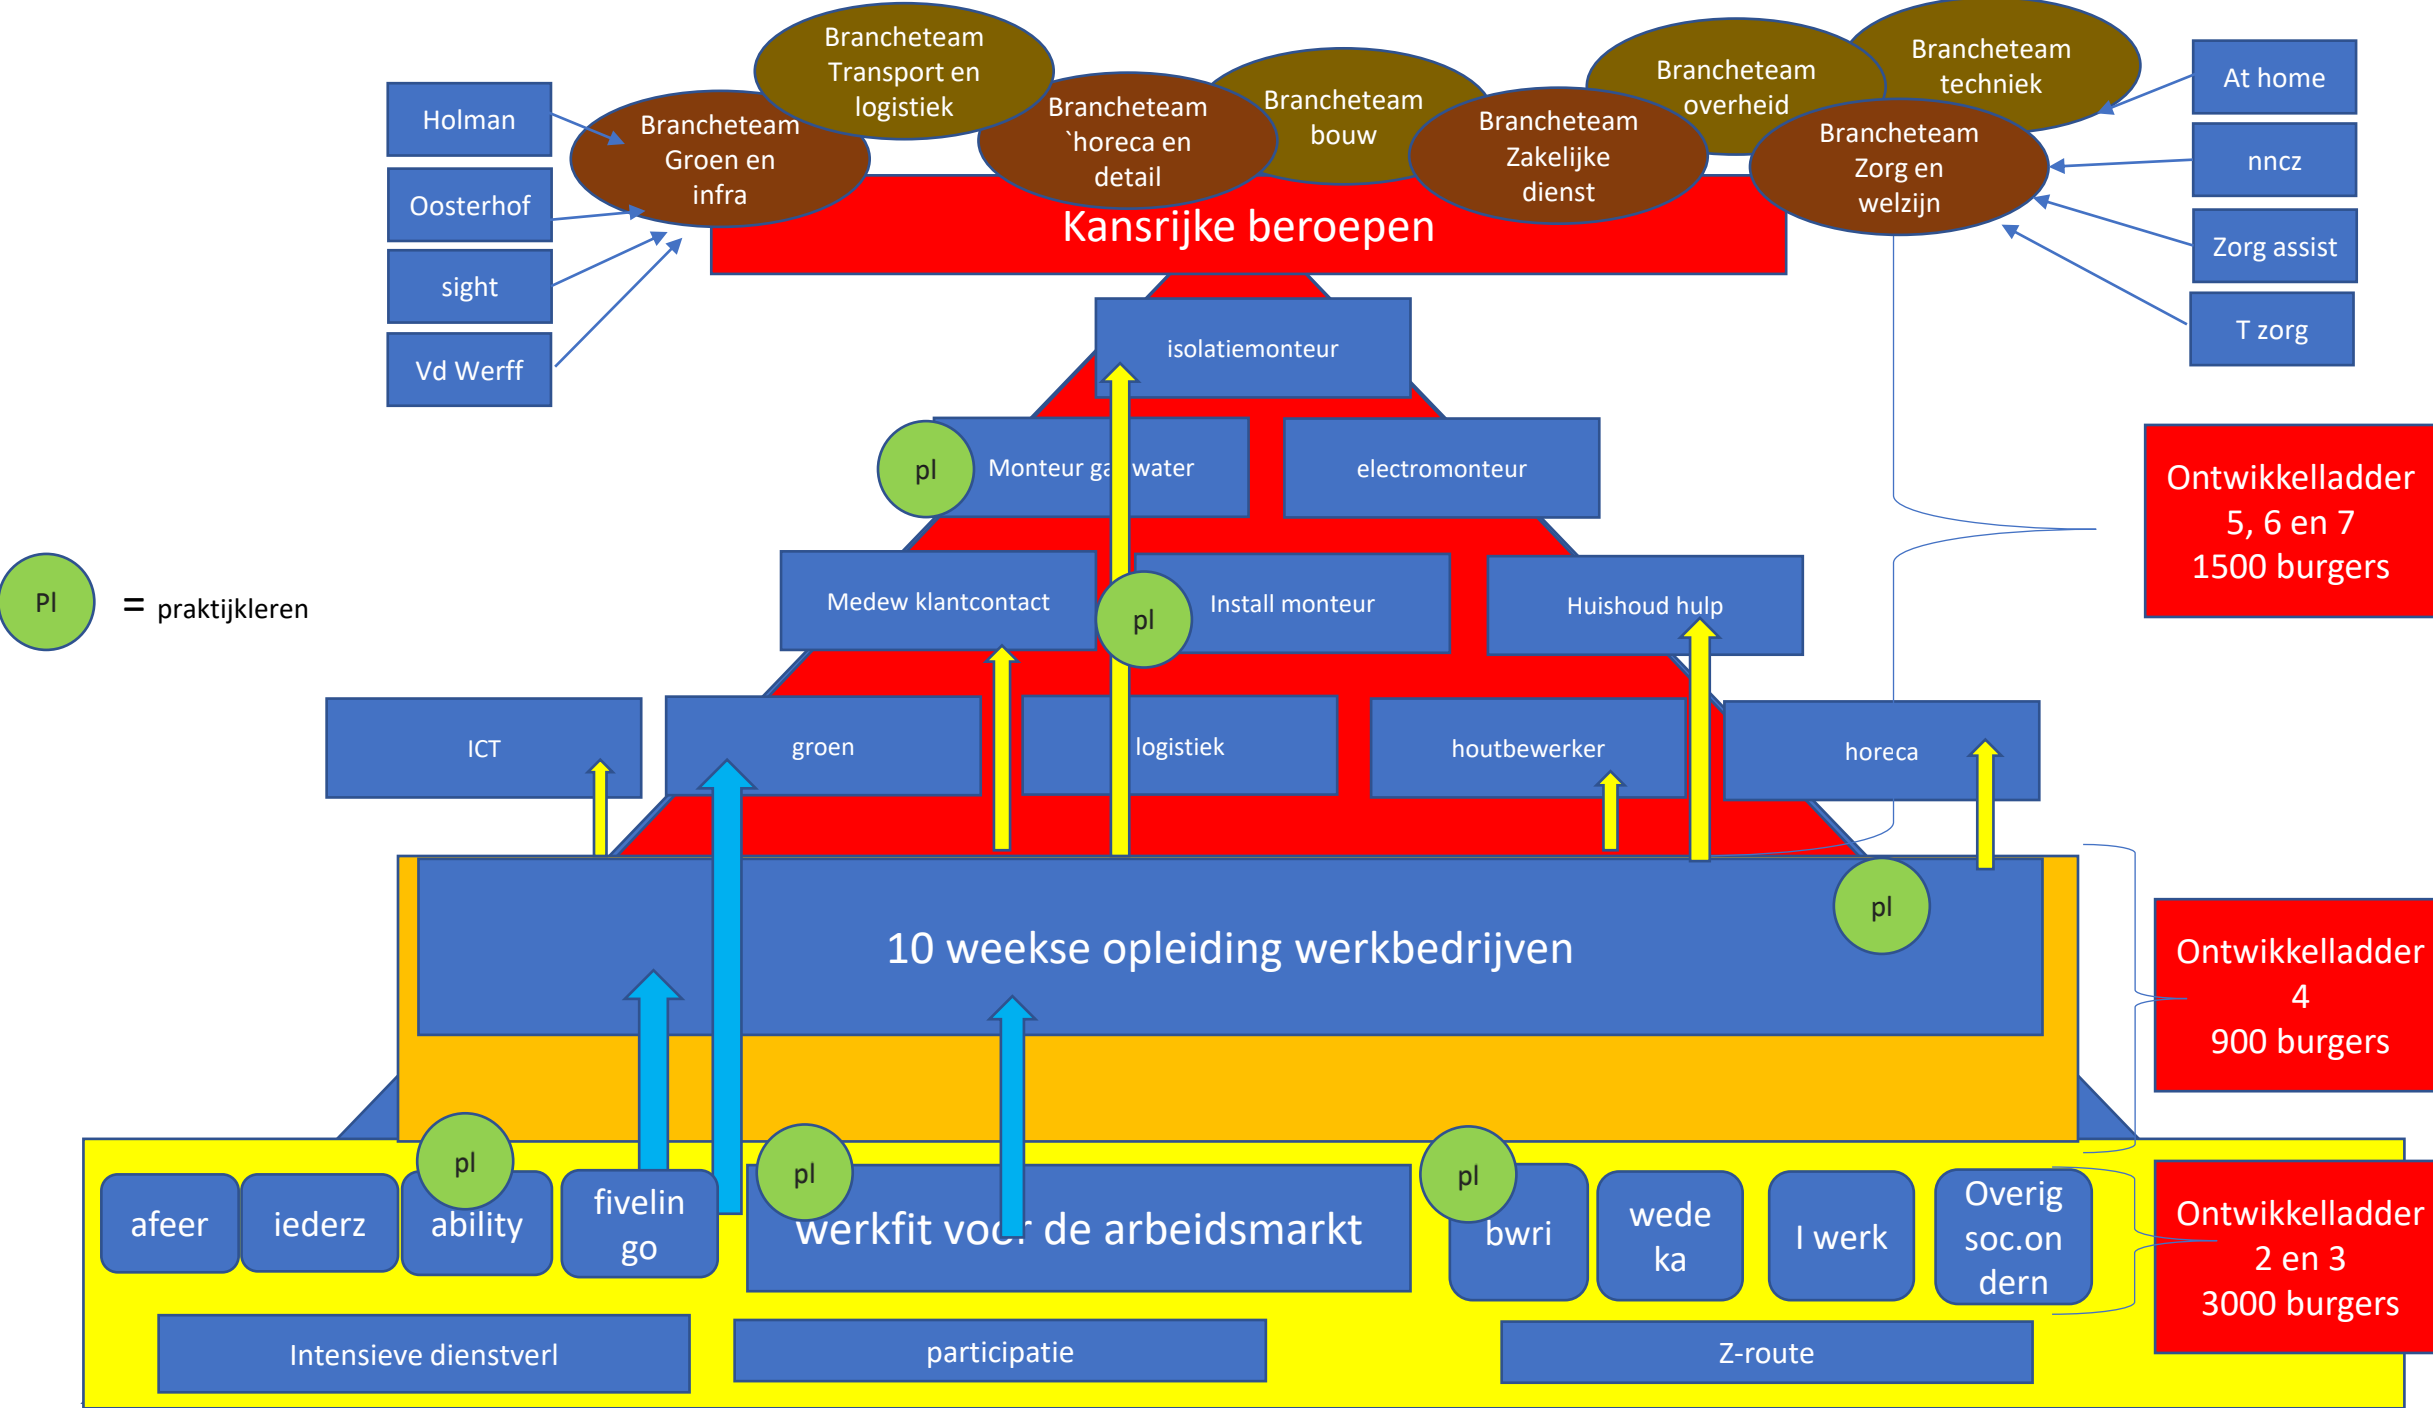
Holman

Oosterhof

sight

Vd Werff

Brancheteam Groen en infra

Brancheteam Transport en logistiek

Brancheteam `horeca en detail

Brancheteam bouw

Brancheteam Zakelijke dienst

Brancheteam overheid

Brancheteam techniek

Brancheteam Zorg en welzijn

At home

nncz

Zorg assist

T zorg

Kansrijke beroepen

isolatiemonteur

pl

Monteur ga water

electromonteur

Medew klantcontact

pl

Install monteur

Huishoud hulp

Pl = praktijkleren

Ontwikkelladder 5, 6 en 7 1500 burgers

ICT

groen

logistiek

houtbewerker

horeca

10 weekse opleiding werkbedrijven

pl

Ontwikkelladder 4 900 burgers

afeer

iederz

pl

ability

fivelin go

pl

werkfit voor de arbeidsmarkt

pl

bwri

wede ka

I werk

Overig soc.on dern

Ontwikkelladder 2 en 3 3000 burgers

Intensieve dienstverl

participatie

Z-route